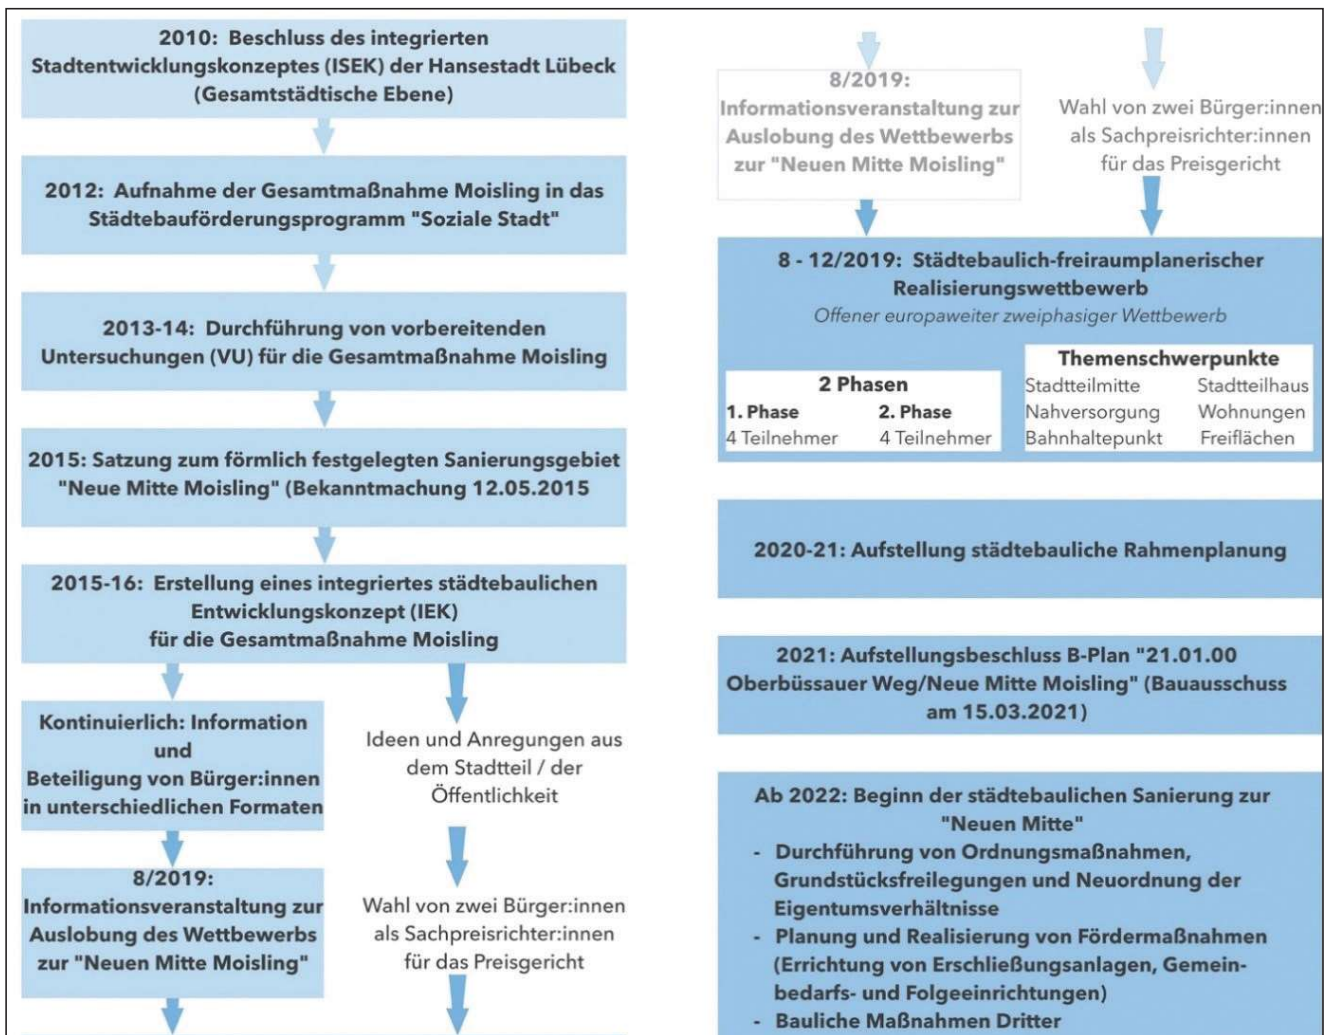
2010: Beschluss des integrierten Stadtentwicklungskonzeptes (ISEK) der Hansestadt Lübeck (Gesamtstädtische Ebene)

2012: Aufnahme der Gesamtmaßnahme Moisling in das Städtebauförderungsprogramm "Soziale Stadt"

2013-14: Durchführung von vorbereitenden Untersuchungen (VU) für die Gesamtmaßnahme Moisling

2015: Satzung zum förmlich festgelegten Sanierungsgebiet "Neue Mitte Moisling" (Bekanntmachung 12.05.2015

2015-16: Erstellung eines integriertes städtebaulichen Entwicklungskonzept (IEK) für die Gesamtmaßnahme Moisling

Kontinuierlich: Information und Beteiligung von Bürger:innen in unterschiedlichen Formaten

Ideen und Anregungen aus dem Stadtteil / der Öffentlichkeit

8/2019: Informationsveranstaltung zur Auslobung des Wettbewerbs zur "Neuen Mitte Moisling"

Wahl von zwei Bürger:innen als Sachpreisrichter:innen für das Preisgericht

8/2019: Informationsveranstaltung zur Auslobung des Wettbewerbs zur "Neuen Mitte Moisling"

Wahl von zwei Bürger:innen als Sachpreisrichter:innen für das Preisgericht

8 - 12/2019: Städtebaulich-freiraumplanerischer Realisierungswettbewerb
Offener europaweiter zweiphasiger Wettbewerb

2 Phasen
1. Phase 4 Teilnehmer
2. Phase 4 Teilnehmer

Themenschwerpunkte
| Stadtteilmitte | Stadtteilhaus |
|---|---|
| Nahversorgung | Wohnungen |
| Bahnhaltepunkt | Freiflächen |

2020-21: Aufstellung städtebauliche Rahmenplanung

2021: Aufstellungsbeschluss B-Plan "21.01.00 Oberbüssauer Weg/Neue Mitte Moisling" (Bauausschuss am 15.03.2021)

Ab 2022: Beginn der städtebaulichen Sanierung zur "Neuen Mitte"
- Durchführung von Ordnungsmaßnahmen, Grundstücksfreilegungen und Neuordnung der Eigentumsverhältnisse
- Planung und Realisierung von Fördermaßnahmen (Errichtung von Erschließungsanlagen, Gemeinbedarfs- und Folgeeinrichtungen)
- Bauliche Maßnahmen Dritter